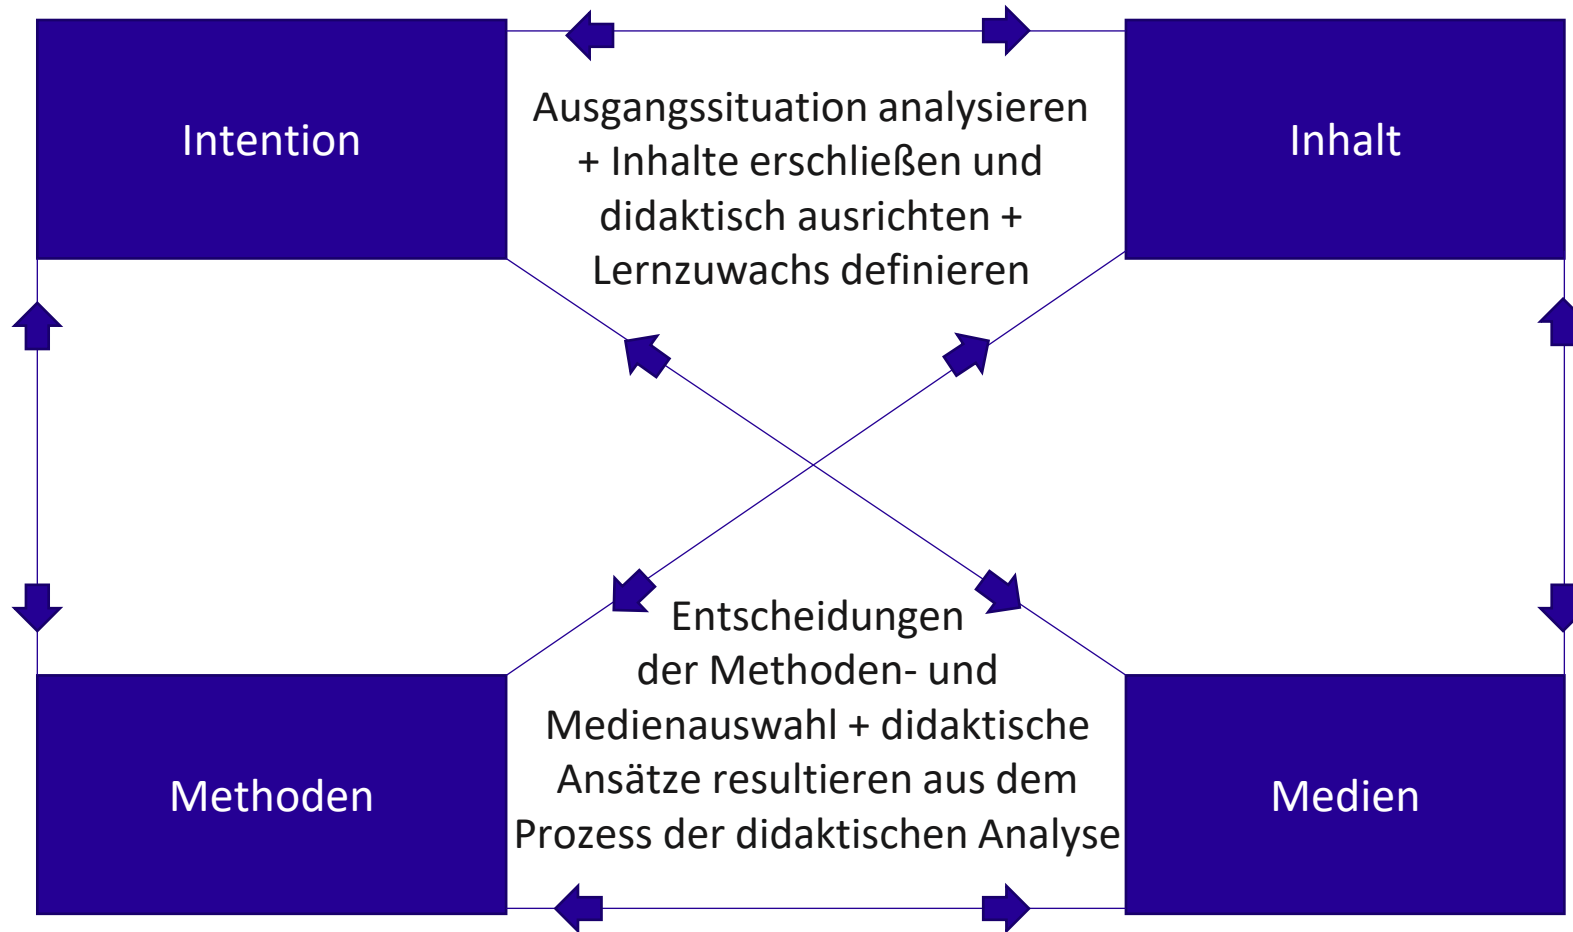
Intention

Ausgangssituation analysieren + Inhalte erschließen und didaktisch ausrichten + Lernzuwachs definieren

Inhalt

Methoden

Entscheidungen der Methoden- und Medienauswahl + didaktische Ansätze resultieren aus dem Prozess der didaktischen Analyse

Medien